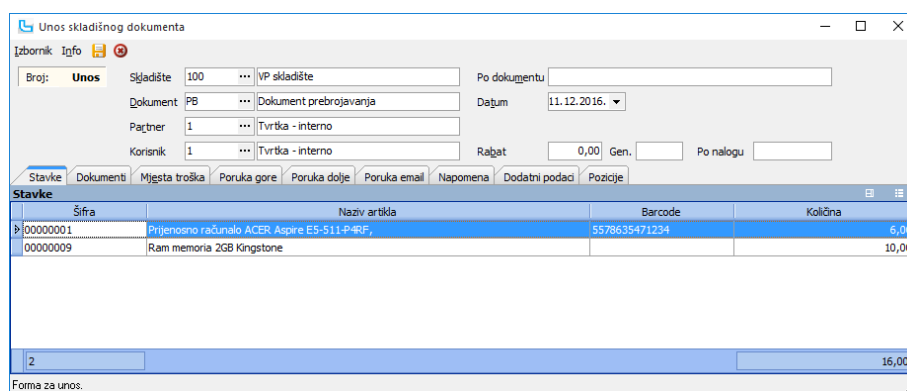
Unos skladišnog dokumenta

Izbornik Info

Broj: Unos

Skladište 100 VP skladište

Dokument PB Dokument prebrojavanja

Partner 1 Tvrtka - interno

Korisnik 1 Tvrtka - interno

Po dokumentu

Datum 11.12.2016.

Rabat 0,00 Gen. Po nalogu

Stavke | Dokumenti | Mjesta troška | Poruka gore | Poruka dolje | Poruka email | Napomena | Dodatni podaci | Pozicije

Stavke

| Šifra | Naziv artikla | Barcode | Količina |
|---|---|---|---|
| 00000001 | Prijenosno računalo ACER Aspire E5-511-P4RF, | 5578635471234 | 6,00 |
| 00000009 | Ram memoria 2GB Kingstone | | 10,00 |

2 16,00

Forma za unos.